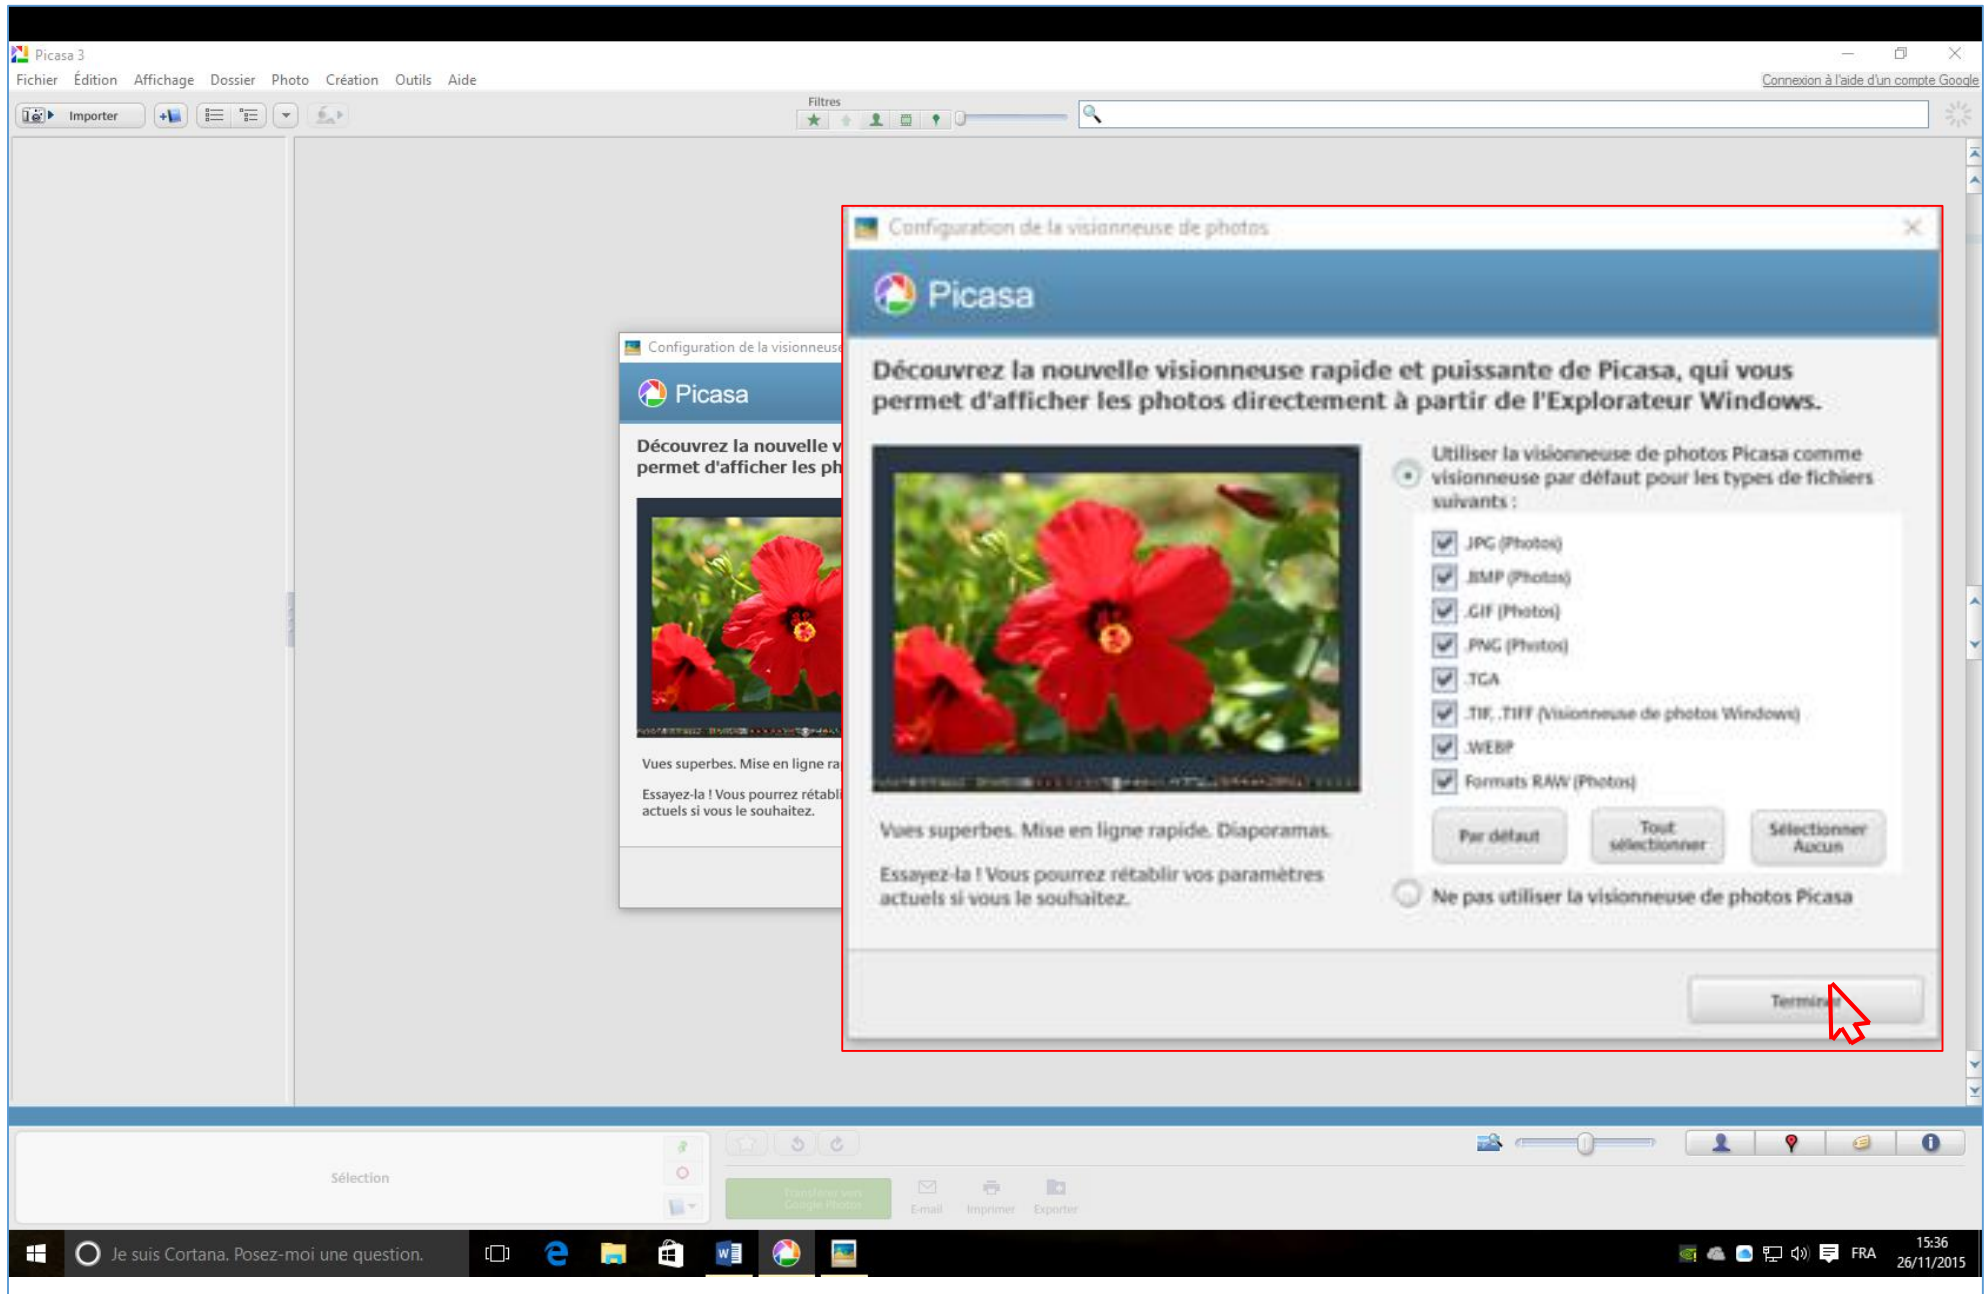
Picasa 3
Fichier Édition Affichage Dossier Photo Création Outils Aide
Connexion à l'aide d'un compte Google
Importer
Filtres

Configuration de la visionneuse
Picasa
Découvrez la nouvelle v
permet d'afficher les ph
Vues superbes. Mise en ligne ra
Essayez-la ! Vous pourrez rétabli
actuels si vous le souhaitez.

Configuration de la visionneuse de photos
Picasa
Découvrez la nouvelle visionneuse rapide et puissante de Picasa, qui vous permet d'afficher les photos directement à partir de l'Explorateur Windows.

Utiliser la visionneuse de photos Picasa comme visionneuse par défaut pour les types de fichiers suivants :
JPG (Photos)
BMP (Photos)
GIF (Photos)
PNG (Photos)
TGA
TIF, TIFF (Visionneuse de photos Windows)
WEBP
Formats RAW (Photos)
Par défaut
Tout sélectionner
Sélectionner Aucun
Ne pas utiliser la visionneuse de photos Picasa

Vues superbes. Mise en ligne rapide. Diaporamas.

Essayez-la ! Vous pourrez rétablir vos paramètres actuels si vous le souhaitez.

Terminer

Sélection
Transférer vers Google Photos
E-mail
Imprimer
Exporter

Je suis Cortana. Posez-moi une question.
FRA
15:36
26/11/2015